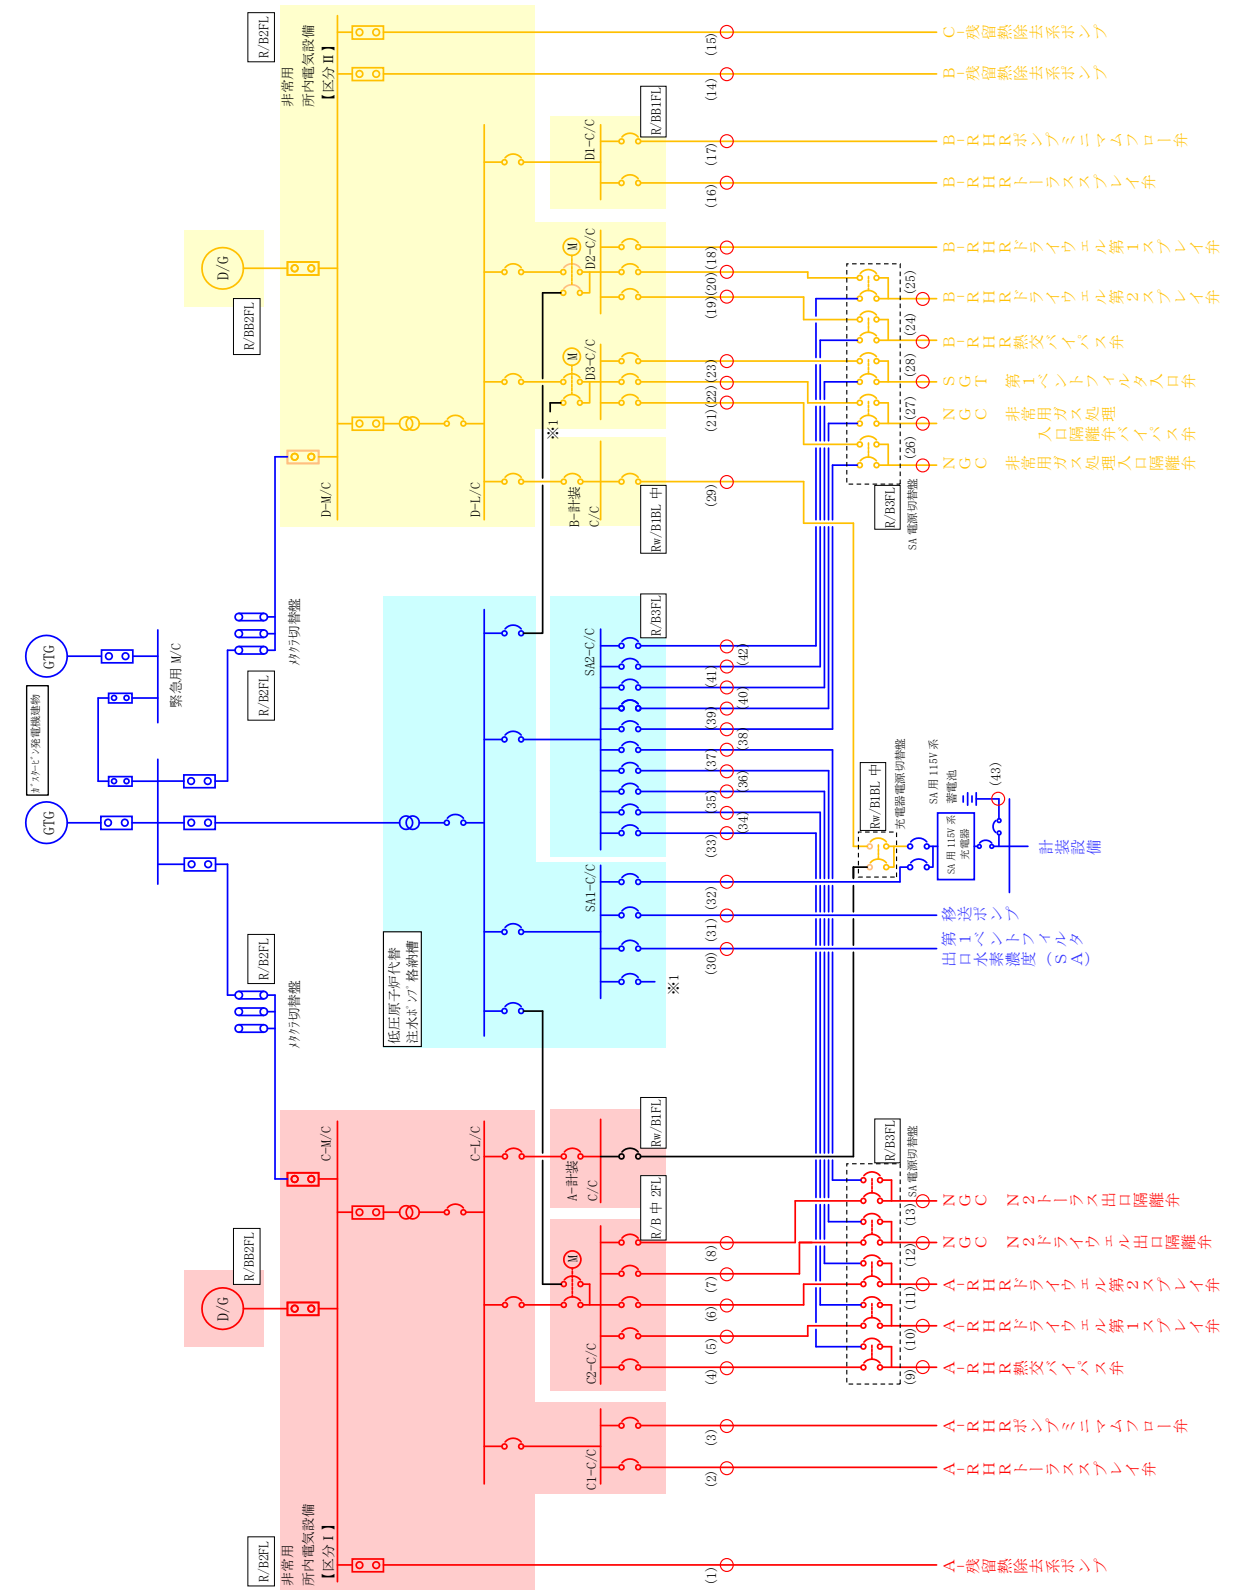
R/B2FL
非常用所内電気設備【区分Ⅱ】
D/G
R/BB2FL
D-M/C
D-L/C
D1-C/C
R/BB1FL
D2-C/C
D3-C/C
B-計装C/C
Rw/B1BL 中
(15) C-残留熱除去系ポンプ
(14) B-残留熱除去系ポンプ
(17) B-RHRポンプミニマムフロー弁
(16) B-RHRトーラススプレイ弁
(18) B-RHRドライウェル第1スプレイ弁
(19)(20) B-RHRドライウェル第2スプレイ弁
(25)
(24) B-RHR熱交バイパス弁
(23) SGT第1ベントフィルタ入口弁
(28)
(21)(22) NGC非常用ガス処理入口隔離弁バイパス弁
(27)
(26) NGC非常用ガス処理入口隔離弁
※1
(29)
R/B3FL
SA電源切替盤
GTG
ｶﾞｽﾀｰﾋﾞﾝ発電機建物
緊急用M/C
R/B2FL
ﾒﾀｸﾗ切替盤
GTG
低圧原子炉代替注水ﾎﾟﾝﾌﾟ格納槽
SA2-C/C
R/B3FL
(42)(41)(40)(39)(38)(37)(36)(35)(34)(33)
Rw/B1BL 中
充電器電源切替盤
SA用115V系蓄電池
(43)
SA用115V系充電器
計装設備
SA1-C/C
(32) 移送ポンプ
(31) 第1ベントフィルタ出口水素濃度(SA)
(30)
※1
R/B2FL
ﾒﾀｸﾗ切替盤
C-M/C
C-L/C
A-計装C/C
Rw/B1FL
R/B中2FL
R/B3FL
SA電源切替盤
D/G
R/BB2FL
C2-C/C
C1-C/C
(13) NGC N2トーラス出口隔離弁
(8)(12) NGC N2ドライウェル出口隔離弁
(7)(11) A-RHRドライウェル第2スプレイ弁
(6)(10) A-RHRドライウェル第1スプレイ弁
(5)(4)(9) A-RHR熱交バイパス弁
(3) A-RHRポンプミニマムフロー弁
(2) A-RHRトーラススプレイ弁
R/B2FL
非常用所内電気設備【区分Ⅰ】
(1) A-残留熱除去系ポンプ